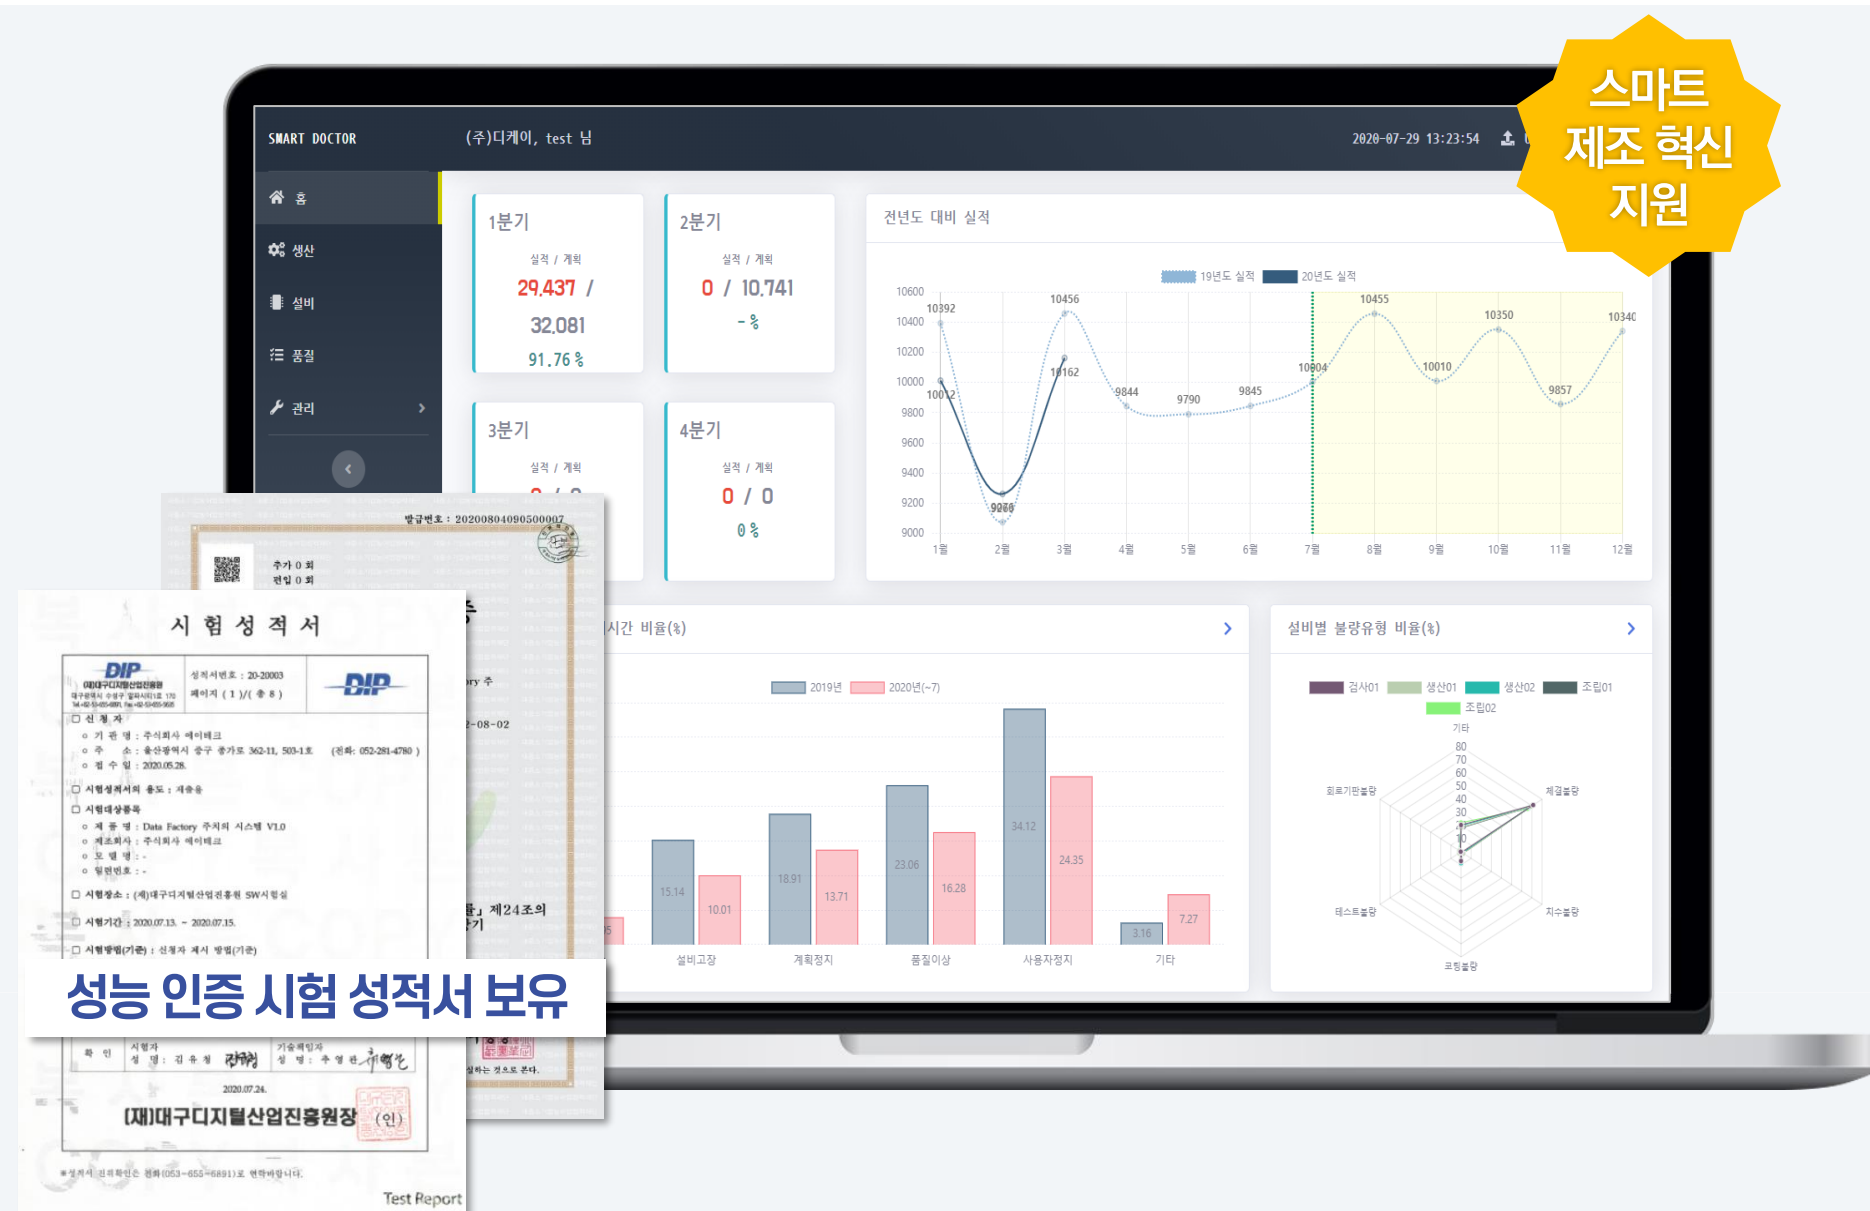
스마트 제조 혁신 지원

SMART DOCTOR (주)디케이, test 님 2020-07-29 13:23:54

홈
생산
설비
품질
관리

1분기
실적 / 계획
29,437 / 32,081
91.76 %

2분기
실적 / 계획
0 / 10,741
- %

3분기
실적 / 계획

4분기
실적 / 계획
0 / 0
0 %

전년도 대비 실적
19년도 실적 20년도 실적
10600 10400 10200 10000 9800 9600 9400 9200 9000
10392 10012 9268 10456 10162 9844 9790 9845 10004 10455 10010 10350 9857 10340
1월 2월 3월 4월 5월 6월 7월 8월 9월 10월 11월 12월

시간 비율(%)
2019년 2020년(~7)
15.14 10.01 18.91 13.71 23.06 16.28 34.12 24.35 3.16 7.27
설비고장 계획정지 품질이상 사용자정지 기타

설비별 불량유형 비율(%)
검사01 생산01 생산02 조립01 조립02
기타 80 70 60 50 40 30 20 10
회로기판불량 체결불량 테스트불량 지수불량 코팅불량

발급번호 : 20200804090500007
추가 0 회 편입 0 회

시 험 성 적 서
DIP (재)대구디지털산업진흥원
성적서번호 : 20-20003
페이지 ( 1 )/( 총 8 )
□ 신 청 자
○ 기 관 명 : 주식회사 에이비크
○ 주 소 : 울산광역시 중구 종가로 362-11, 503-1호 (전화: 052-281-4780 )
○ 접 수 일 : 2020.05.28.
□ 시험성적서의 용도 : 제출용
□ 시험대상품목
○ 제 품 명 : Data Factory 주식회 시스템 V1.0
○ 제조회사 : 주식회사 에이비크
○ 모 델 명 : -
○ 일련번호 : -
□ 시험장소 : (재)대구디지털산업진흥원 SW시험실
□ 시험기간 : 2020.07.13. ~ 2020.07.15.
□ 시험방법(기준) : 신청자 제시 방법(기준)

성능 인증 시험 성적서 보유

확 인 시험자 성 명 : 김 유 정 기술책임자 성 명 : 추 영 란
2020.07.24.
(재)대구디지털산업진흥원장 (인)
Test Report